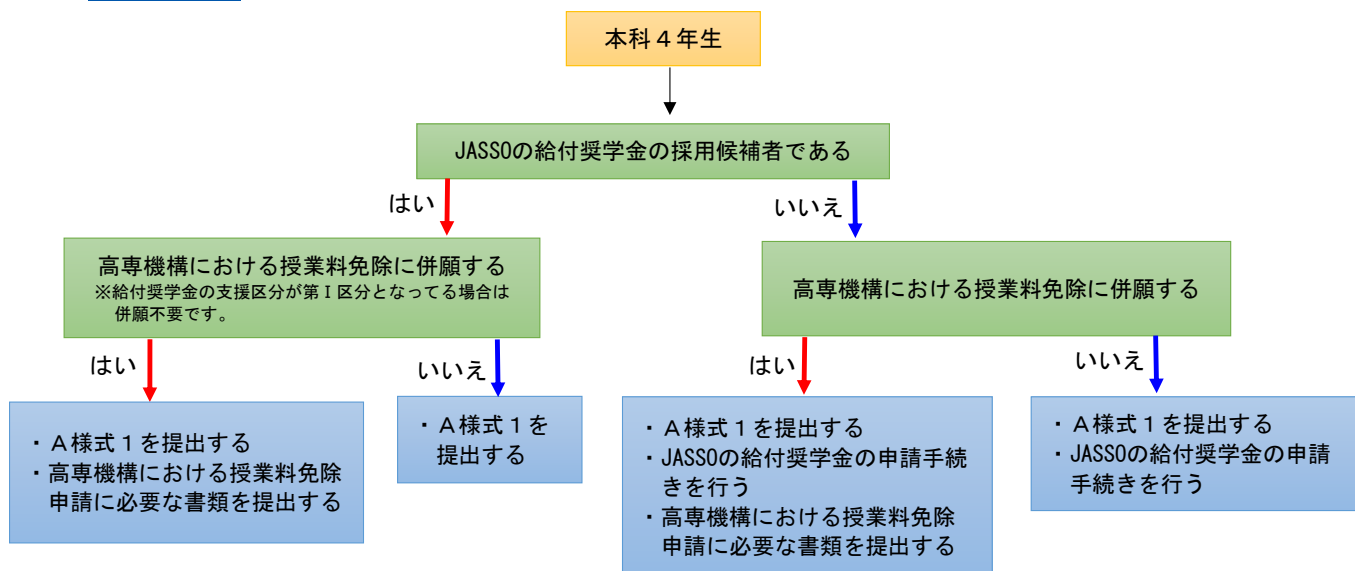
本科４年生

JASSOの給付奨学金の採用候補者である

はい

いいえ

高専機構における授業料免除に併願する
※給付奨学金の支援区分が第Ⅰ区分となってる場合は併願不要です。

高専機構における授業料免除に併願する

はい

いいえ

はい

いいえ

・Ａ様式１を提出する
・高専機構における授業料免除申請に必要な書類を提出する

・Ａ様式１を提出する

・Ａ様式１を提出する
・JASSOの給付奨学金の申請手続きを行う
・高専機構における授業料免除申請に必要な書類を提出する

・Ａ様式１を提出する
・JASSOの給付奨学金の申請手続きを行う